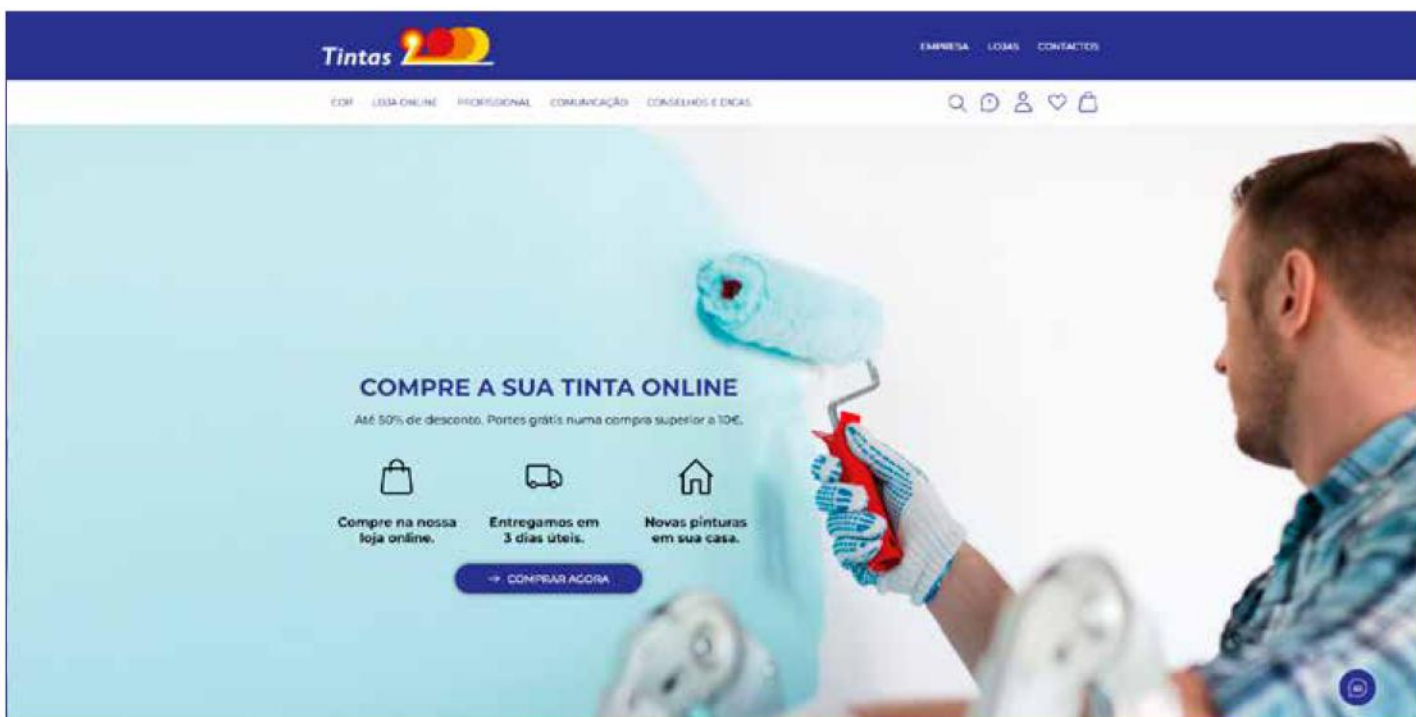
Tintas 2000

EMPRESA LOJAS CONTACTOS

COR LOJA ONLINE PROFISSIONAL COMUNICAÇÃO CONSELHOS E DICAS

COMPRE A SUA TINTA ONLINE

Até 50% de desconto. Portes grátis numa compra superior a 10€.

Compre na nossa loja online.

Entregamos em 3 dias úteis.

Novas pinturas em sua casa.

→ COMPRAR AGORA